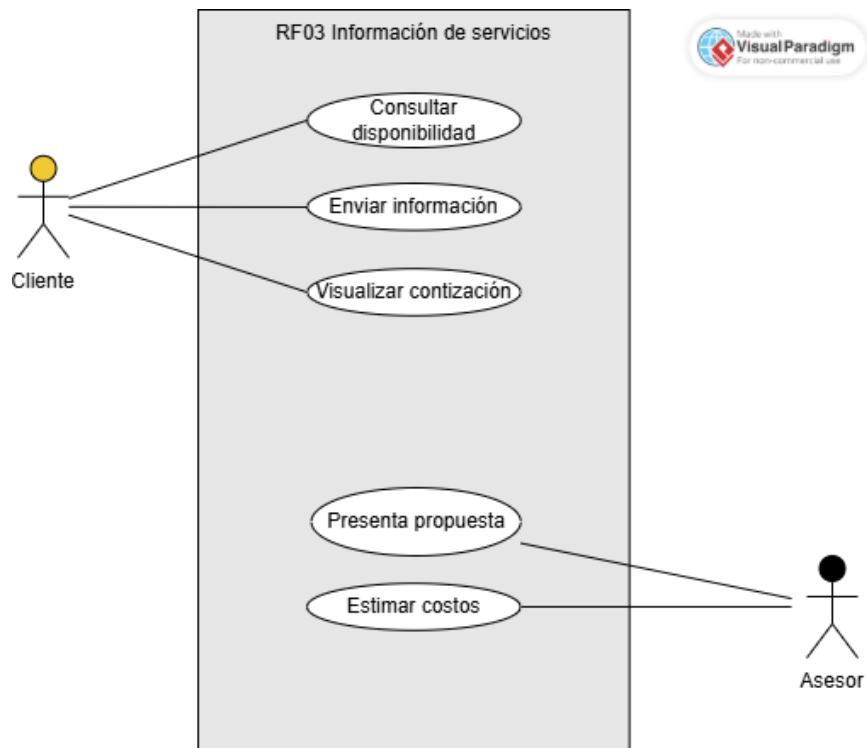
RF03 Información de servicios

Made with Visual Paradigm For non-commercial use

Consultar disponibilidad

Enviar información

Visualizar contización

Cliente

Presenta propuesta

Estimar costos

Asesor